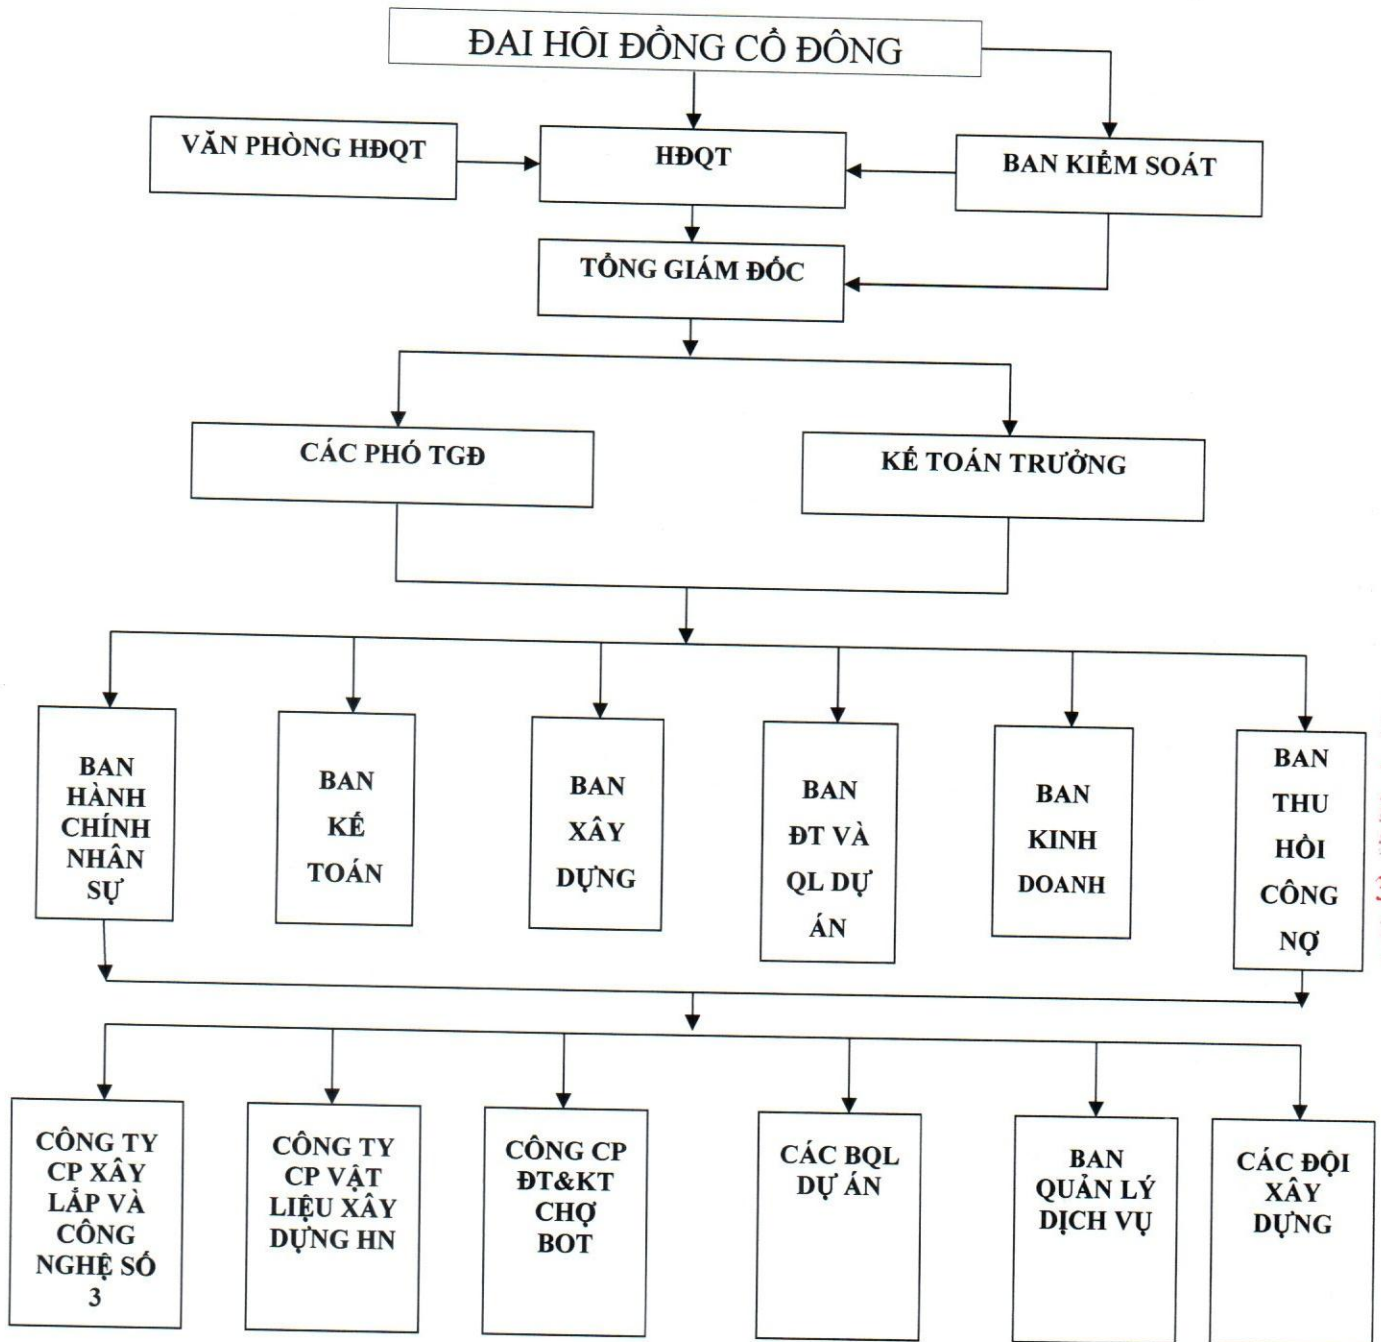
ĐAI HỘI ĐỒNG CỔ ĐÔNG

VĂN PHÒNG HĐQT

HĐQT

BAN KIỂM SOÁT

TỔNG GIÁM ĐỐC

CÁC PHÓ TGĐ

KẾ TOÁN TRƯỞNG

BAN HÀNH CHÍNH NHÂN SỰ

BAN KẾ TOÁN

BAN XÂY DỰNG

BAN ĐT VÀ QL DỰ ÁN

BAN KINH DOANH

BAN THU HỒI CÔNG NỢ

CÔNG TY CP XÂY LẮP VÀ CÔNG NGHỆ SỐ 3

CÔNG TY CP VẬT LIỆU XÂY DỰNG HN

CÔNG CP ĐT&KT CHỢ BOT

CÁC BQL DỰ ÁN

BAN QUẢN LÝ DỊCH VỤ

CÁC ĐỘI XÂY DỰNG